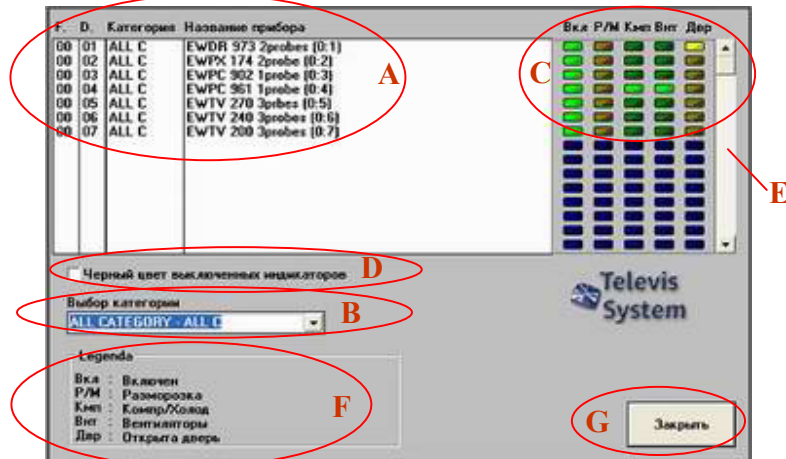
| F. | D. | Категория | Название прибора |
|---|---|---|---|
| 00 | 01 | ALL C | EWDR 973 2probes (0:1) |
| 00 | 02 | ALL C | EWPX 174 2probe (0:2) |
| 00 | 03 | ALL C | EWPC 902 1probe (0:3) |
| 00 | 04 | ALL C | EWPC 961 1probe (0:4) |
| 00 | 05 | ALL C | EWTV 270 3prbes (0:5) |
| 00 | 06 | ALL C | EWTV 240 3probes (0:6) |
| 00 | 07 | ALL C | EWTV 200 3probes (0:7) |

A

Вкл Р/М Кмп Внт Двр

C

E

Черный цвет выключенных индикаторов

D

Выбор категории

ALL CATEGORY - ALL C

B

Televis System

Legenda

Вкл : Включен
Р/М : Разморозка
Кмп : Компр/Холод
Внт : Вентиляторы
Двр : Открыта дверь

F

G

Закрыть